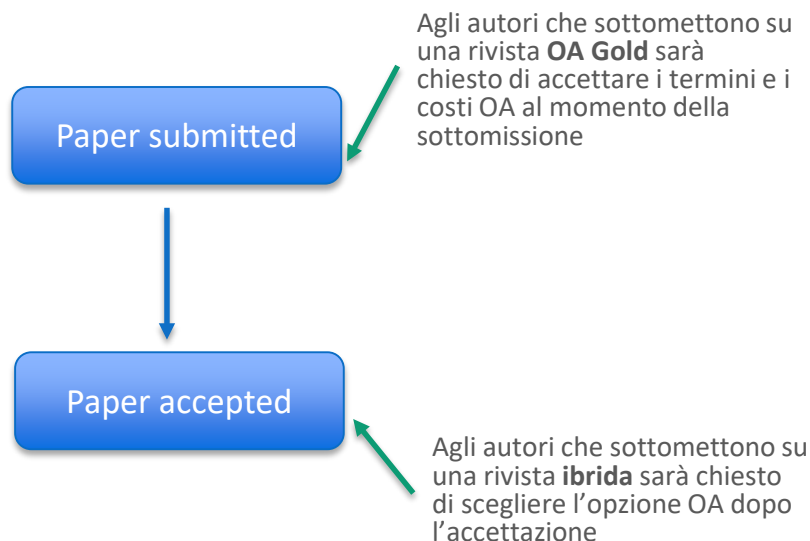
Agli autori che sottomettono su una rivista **OA Gold** sarà chiesto di accettare i termini e i costi OA al momento della sottomissione

Paper submitted

Paper accepted

Agli autori che sottomettono su una rivista **ibrida** sarà chiesto di scegliere l’opzione OA dopo l’accettazione